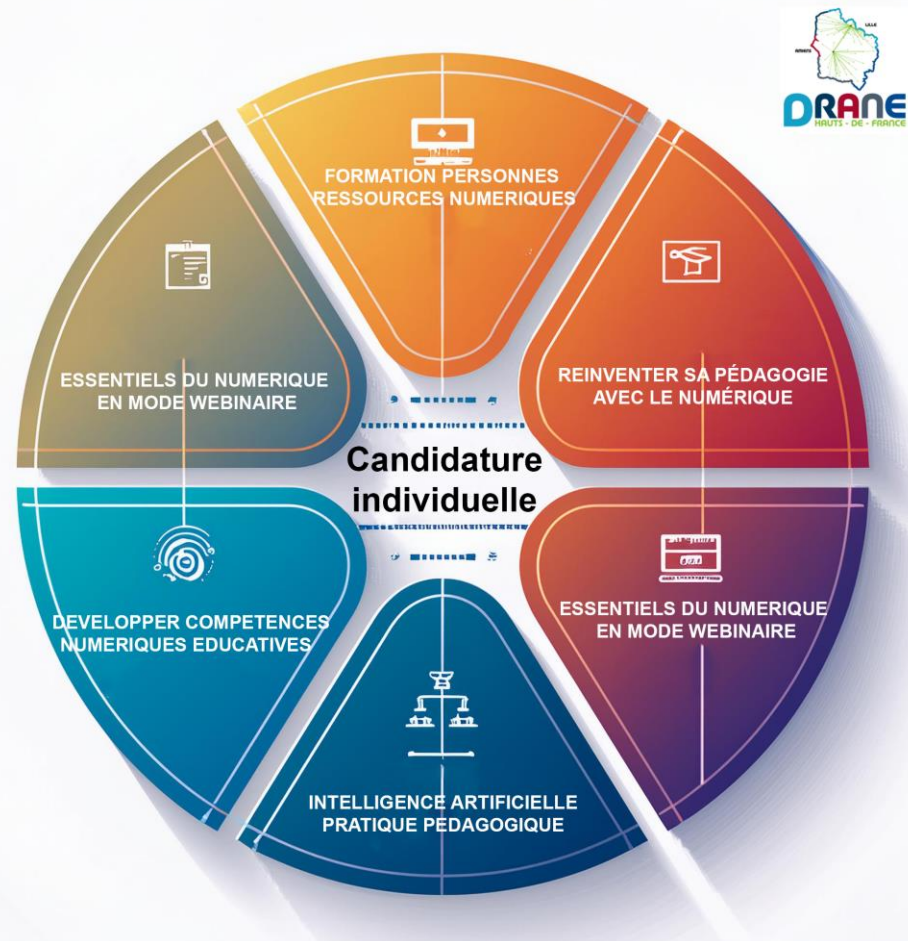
DRANE
HAUTS - DE - FRANCE

FORMATION PERSONNES RESSOURCES NUMERIQUES

REINVENTER SA PÉDAGOGIE AVEC LE NUMÉRIQUE

ESSENTIELS DU NUMERIQUE EN MODE WEBINAIRE

INTELLIGENCE ARTIFICIELLE PRATIQUE PEDAGOGIQUE

DEVELOPPER COMPETENCES NUMERIQUES EDUCATIVES

ESSENTIELS DU NUMERIQUE EN MODE WEBINAIRE

Candidature individuelle